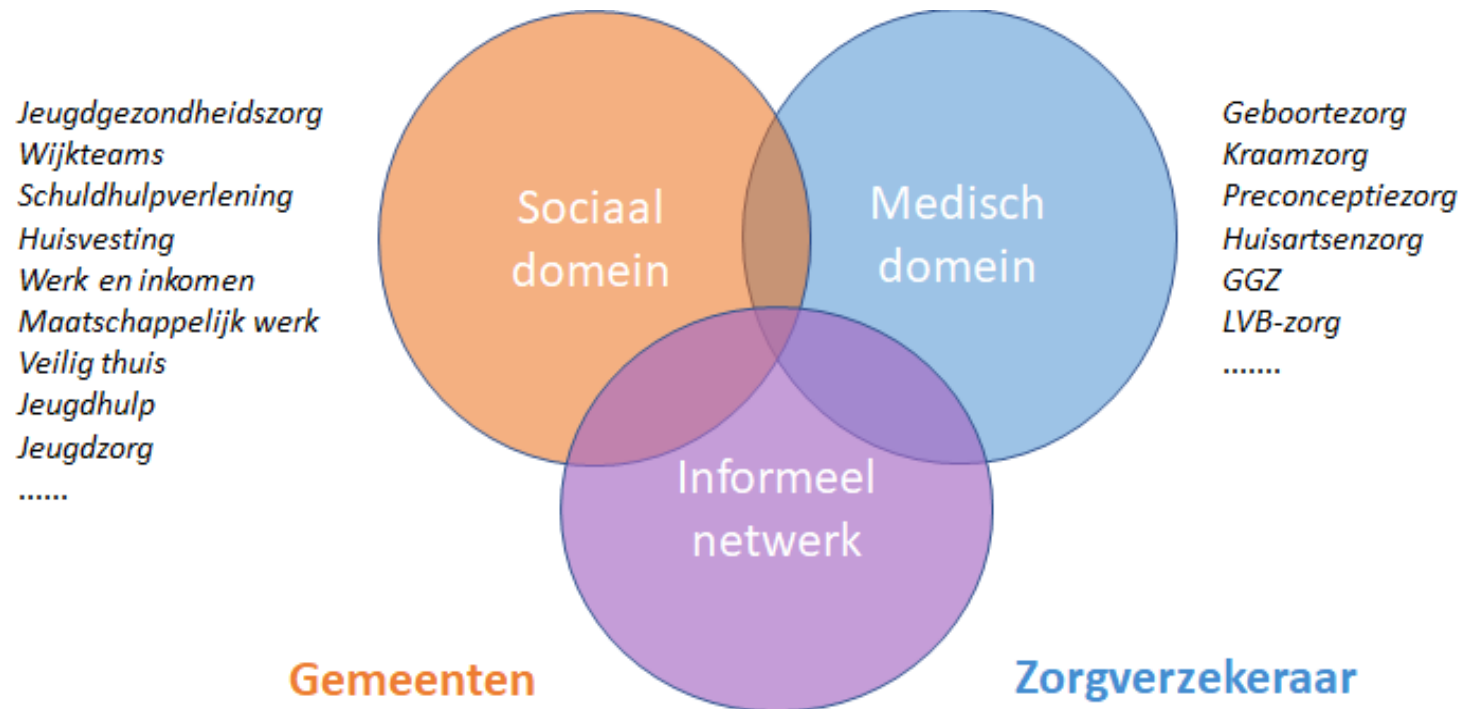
Jeugdgezondheidszorg
Wijkteams
Schuldhulpverlening
Huisvesting
Werk en inkomen
Maatschappelijk werk
Veilig thuis
Jeugdhulp
Jeugdzorg
......

Sociaal domein

Medisch domein

Geboortezorg
Kraamzorg
Preconceptiezorg
Huisartsenzorg
GGZ
LVB-zorg
.......

Informeel netwerk

Gemeenten

Zorgverzekeraar